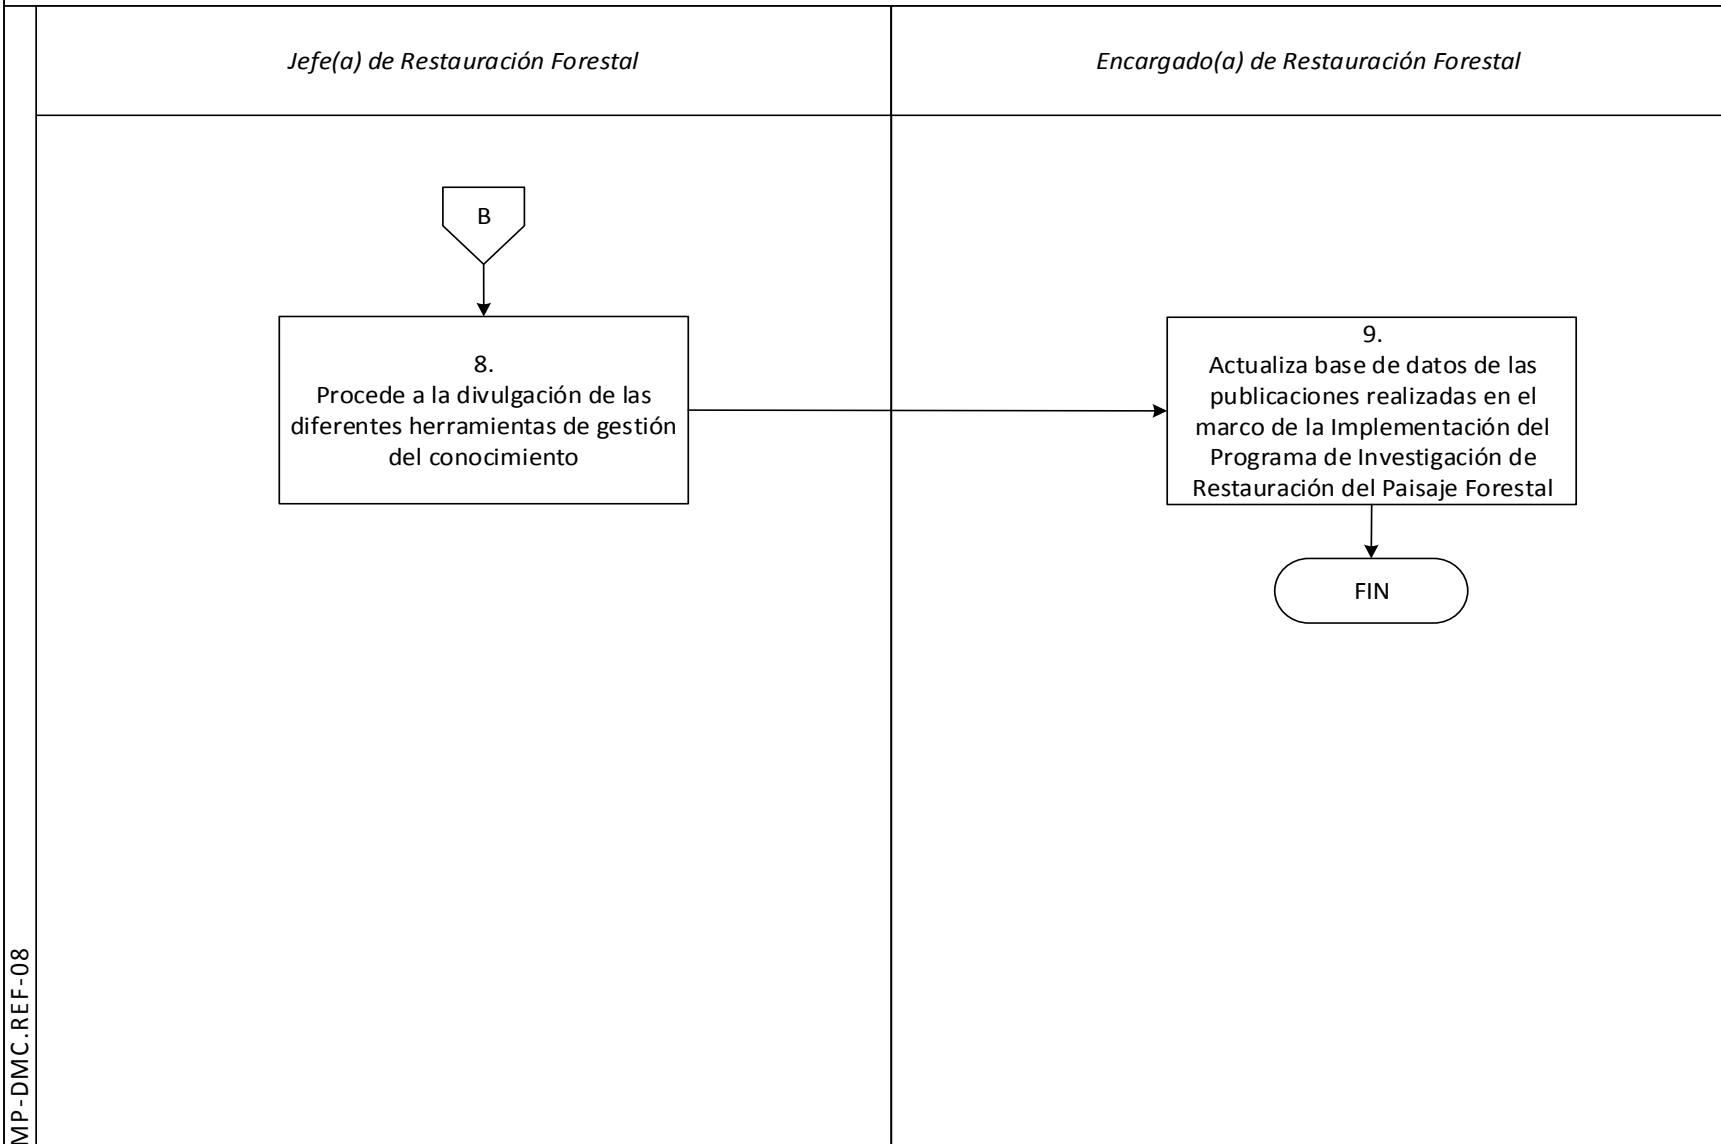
MP-DMC.REF-08

Jefe(a) de Restauración Forestal

Encargado(a) de Restauración Forestal

B

8.
Procede a la divulgación de las diferentes herramientas de gestión del conocimiento

9.
Actualiza base de datos de las publicaciones realizadas en el marco de la Implementación del Programa de Investigación de Restauración del Paisaje Forestal

FIN